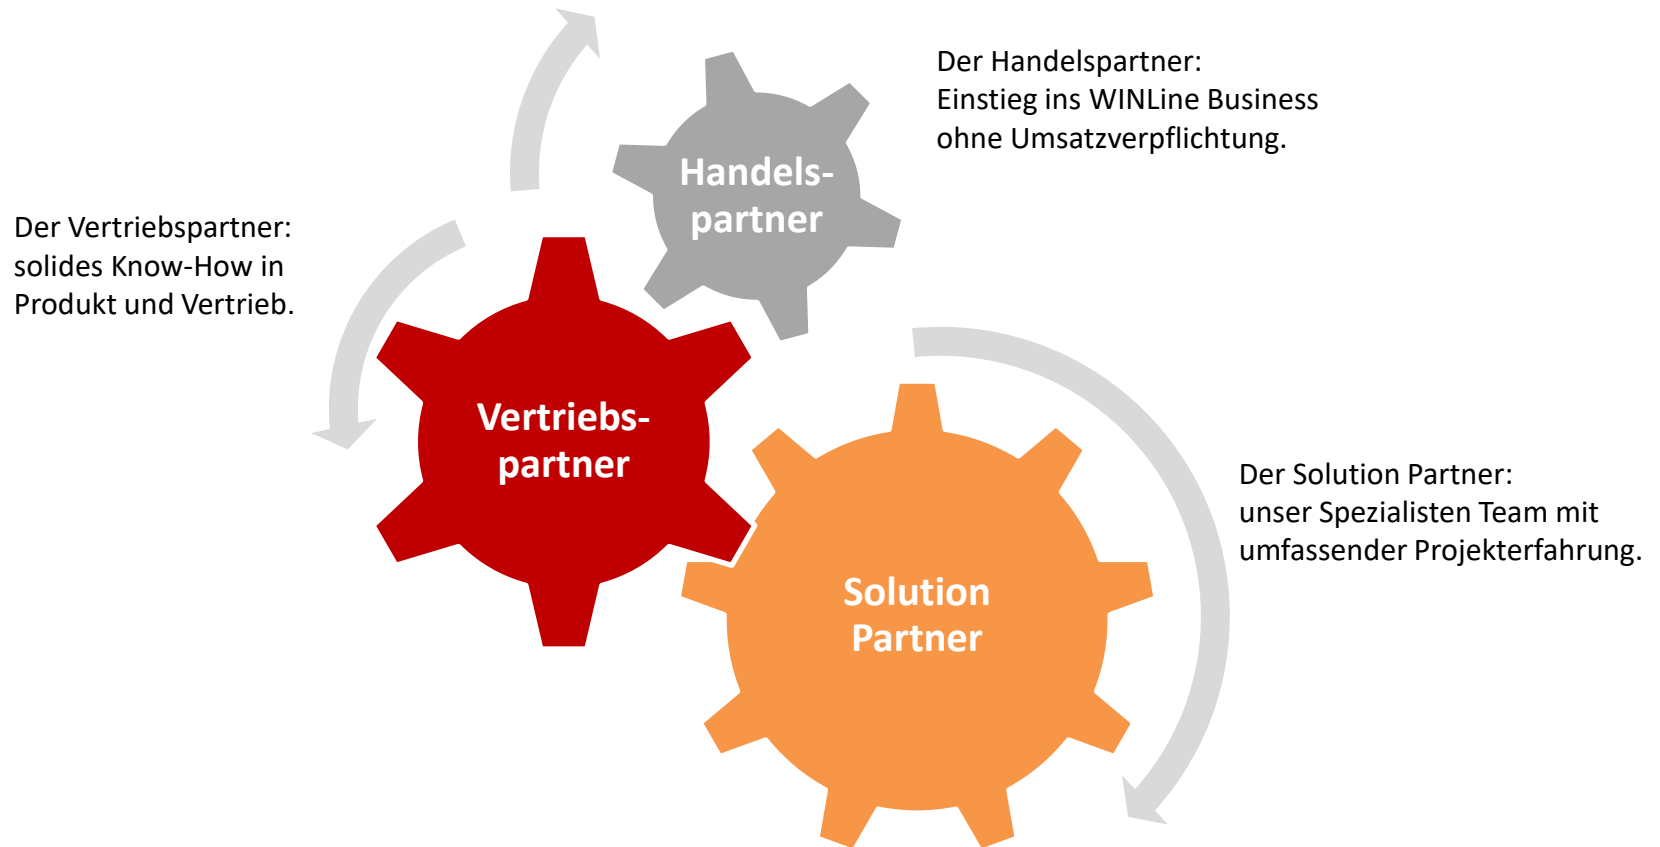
Der Handelspartner:
Einstieg ins WINLine Business ohne Umsatzverpflichtung.

Handelspartner

Der Vertriebspartner:
solides Know-How in Produkt und Vertrieb.

Vertriebspartner

Der Solution Partner:
unser Spezialisten Team mit umfassender Projekterfahrung.

Solution Partner